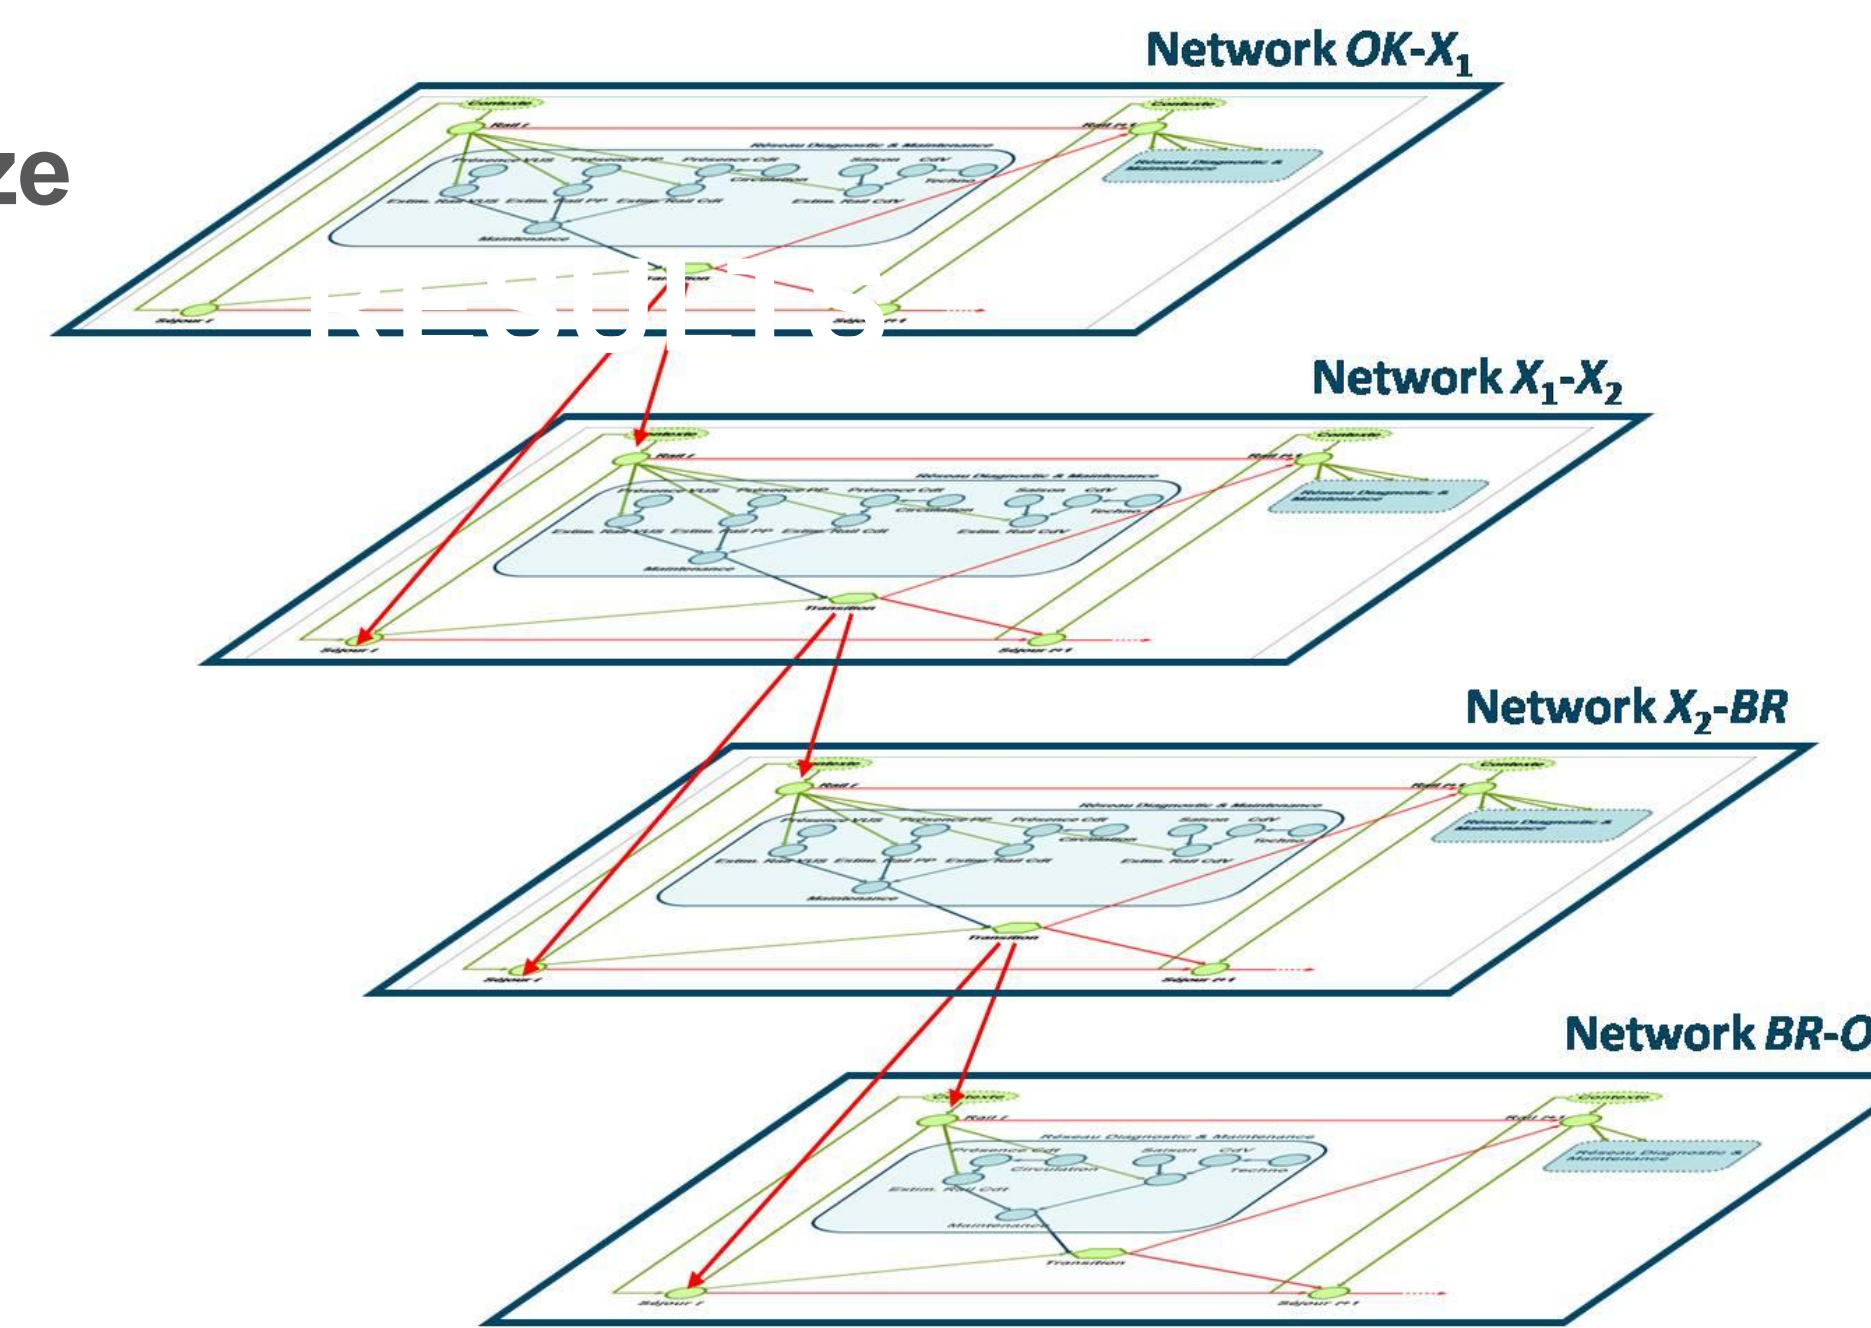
ze

RESULTS

Network $OK$-$X_1$

Contexte
Rail i
Contexte
Rail i+1
Réseau Diagnostic & Maintenance
Présence VUS
Présence PP
Présence CdI
Saison
CdV
Circulation
Techno
Estim. Rail VUS
Estim. Rail PP
Estim. Rail CdI
Estim. Rail CdV
Maintenance
Réseau Diagnostic & Maintenance
Transition
Séjour i
Séjour i+1

Network $X_1$-$X_2$

Contexte
Rail i
Contexte
Rail i+1
Réseau Diagnostic & Maintenance
Présence VUS
Présence PP
Présence CdI
Saison
CdV
Circulation
Techno
Estim. Rail VUS
Estim. Rail PP
Estim. Rail CdI
Estim. Rail CdV
Maintenance
Réseau Diagnostic & Maintenance
Transition
Séjour i
Séjour i+1

Network $X_2$-$BR$

Contexte
Rail i
Contexte
Rail i+1
Réseau Diagnostic & Maintenance
Présence VUS
Présence PP
Présence CdI
Saison
CdV
Circulation
Techno
Estim. Rail VUS
Estim. Rail PP
Estim. Rail CdI
Estim. Rail CdV
Maintenance
Réseau Diagnostic & Maintenance
Transition
Séjour i
Séjour i+1

Network $BR$-$O$

Contexte
Rail i
Contexte
Rail i+1
Réseau Diagnostic & Maintenance
Présence CdI
Saison
CdV
Circulation
Techno
Estim. Rail CdI
Maintenance
Réseau Diagnostic & Maintenance
Transition
Séjour i
Séjour i+1